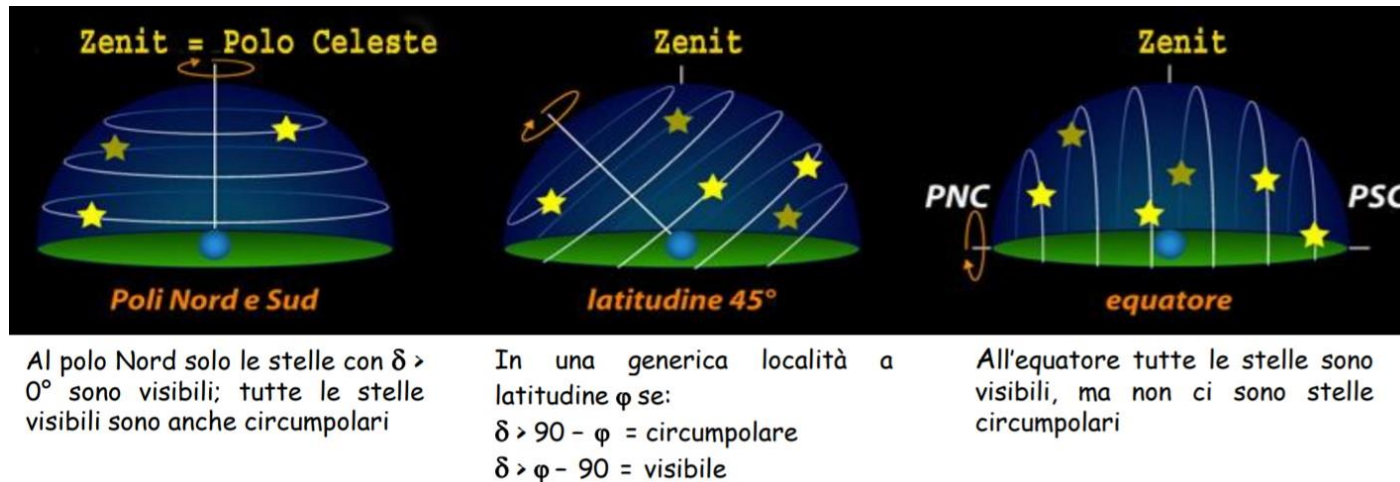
Zenit = Polo Celeste

Poli Nord e Sud

Zenit

latitudine 45°

Zenit

PNC

PSC

equatore

Al polo Nord solo le stelle con $\delta > 0°$ sono visibili; tutte le stelle visibili sono anche circumpolari

In una generica località a latitudine $\varphi$ se:
$\delta > 90 - \varphi$ = circumpolare
$\delta > \varphi - 90$ = visibile

All'equatore tutte le stelle sono visibili, ma non ci sono stelle circumpolari